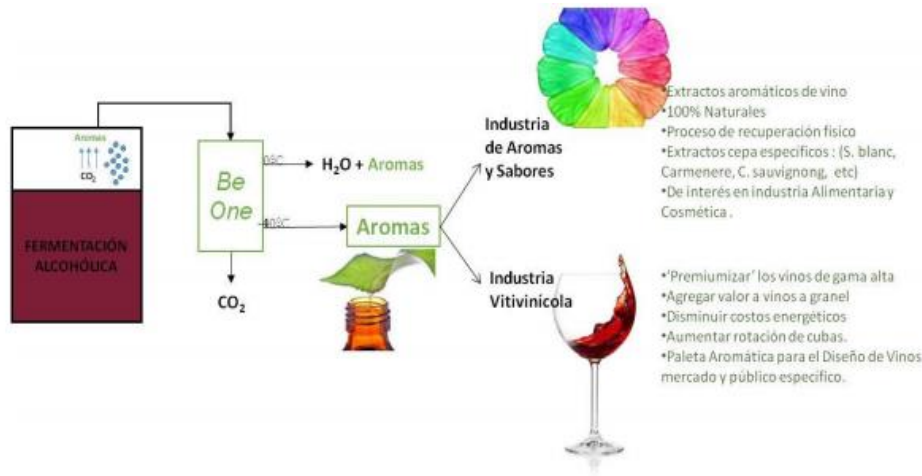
Aromas
$CO_2$

FERMENTACIÓN ALCOHÓLICA

Be One

05C

-40ºC

$H_2O$ + Aromas

$CO_2$

Aromas

Industria de Aromas y Sabores

Industria Vitivinícola

•Extractos aromáticos de vino
•100% Naturales
•Proceso de recuperación físico
•Extractos cepa específicos : (S. blanc, Carmenere, C. sauvignong, etc)
•De interés en industria Alimentaria y Cosmética .

•'Premiumizar' los vinos de gama alta
•Agregar valor a vinos a granel
•Disminuir costos energéticos
•Aumentar rotación de cubas.
•Paleta Aromática para el Diseño de Vinos mercado y público específico.